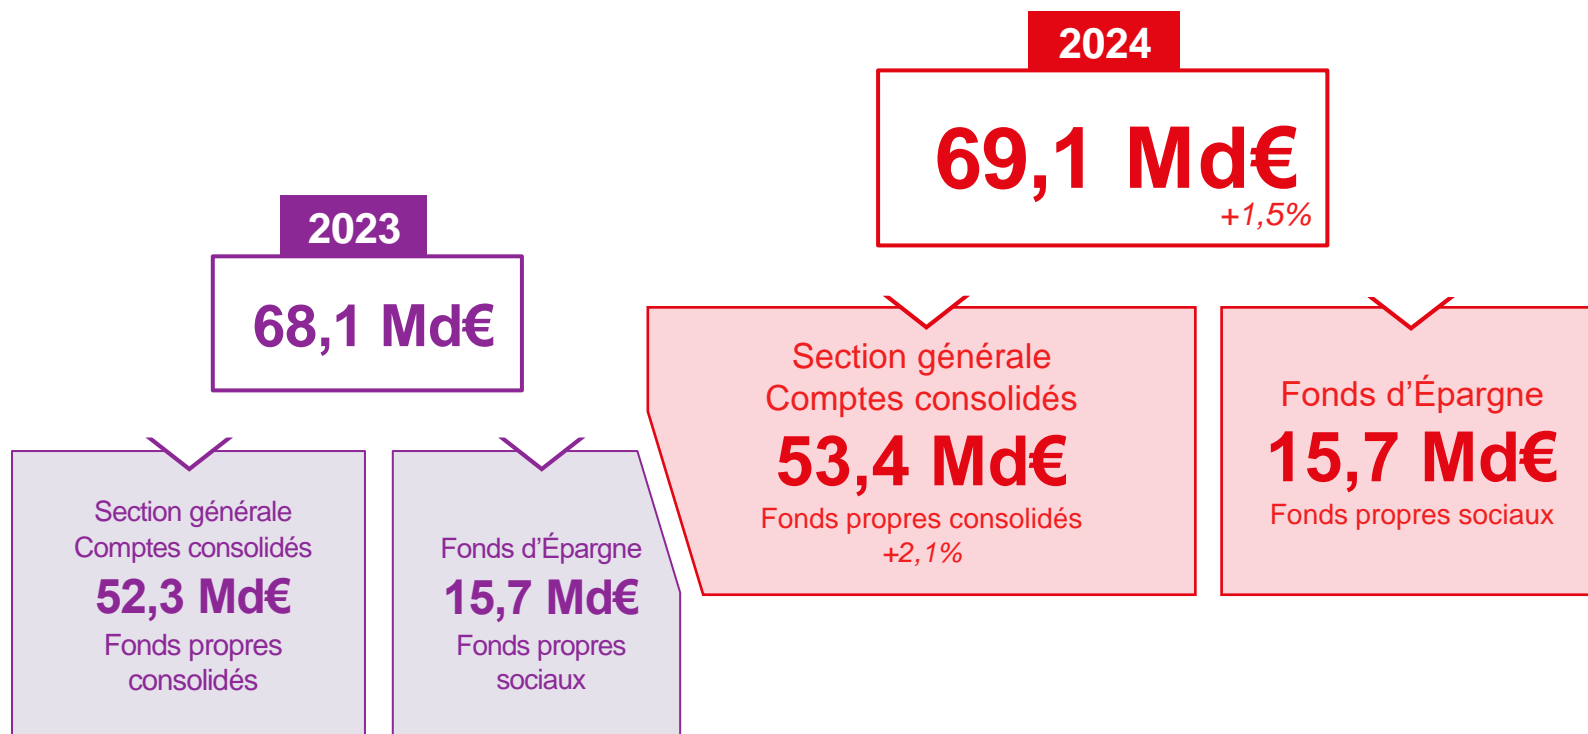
2024

69,1 Md€
+1,5%

2023

68,1 Md€

Section générale
Comptes consolidés
52,3 Md€
Fonds propres consolidés

Fonds d'Épargne
15,7 Md€
Fonds propres sociaux

Section générale
Comptes consolidés
53,4 Md€
Fonds propres consolidés
+2,1%

Fonds d'Épargne
15,7 Md€
Fonds propres sociaux